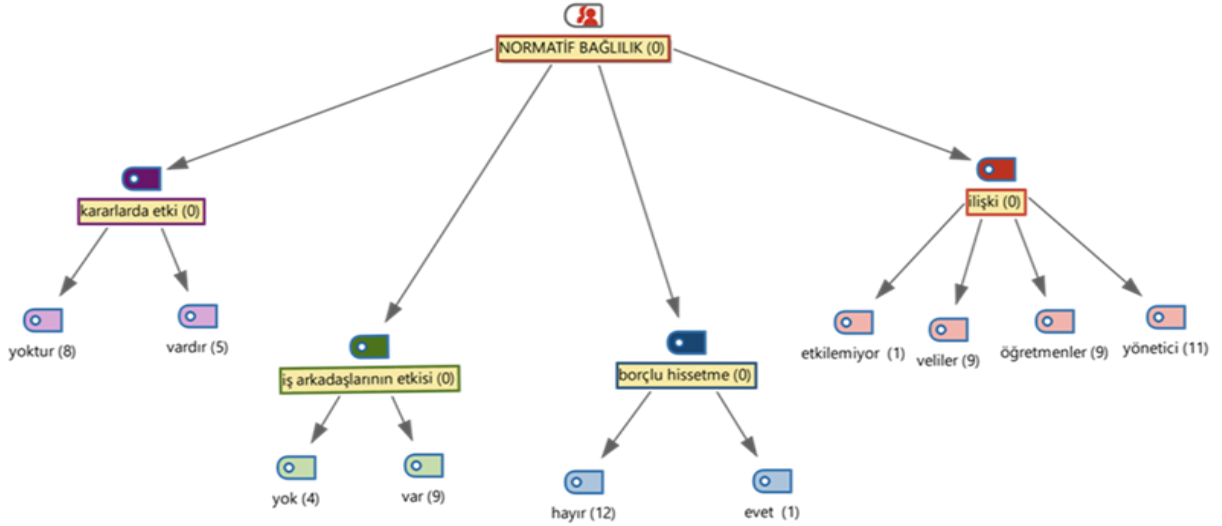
NORMATİF BAĞLILIK (0)

kararlarda etki (0)

yoktur (8)

vardır (5)

iş arkadaşlarının etkisi (0)

yok (4)

var (9)

borçlu hissetme (0)

hayır (12)

evet (1)

ilişki (0)

etkilemiyor (1)

veliler (9)

öğretmenler (9)

yönetici (11)